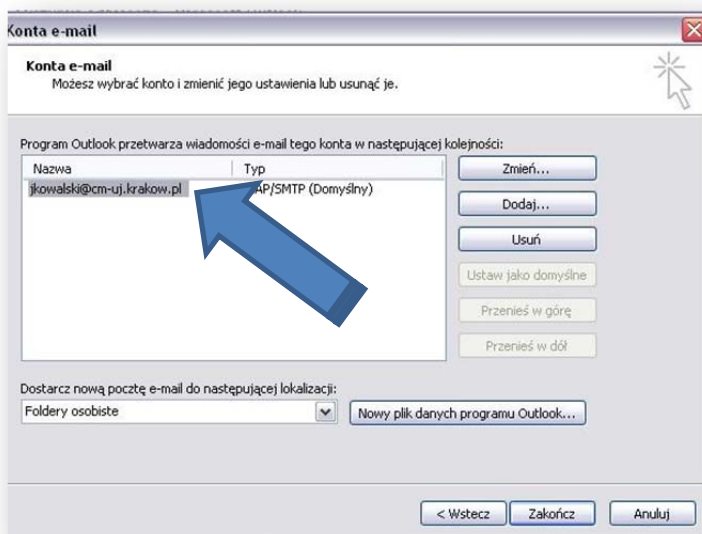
Konta e-mail

Konta e-mail
Możesz wybrać konto i zmienić jego ustawienia lub usunąć je.

Program Outlook przetwarza wiadomości e-mail tego konta w następującej kolejności:

| Nazwa | Typ |
|---|---|
| jkowalski@cm-uj.krakow.pl | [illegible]AP/SMTP (Domyślny) |

Zmień...
Dodaj...
Usuń
Ustaw jako domyślne
Przenieś w górę
Przenieś w dół

Dostarcz nową pocztę e-mail do następującej lokalizacji:
Foldery osobiste
Nowy plik danych programu Outlook...

< Wstecz
Zakończ
Anuluj